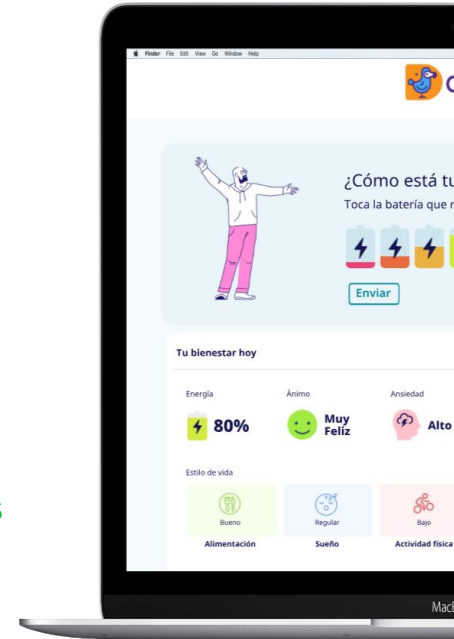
Finder File Edit View Go Window Help

C

¿Cómo está tu

Toca la batería que m

Enviar

Tu bienestar hoy

Energía

80%

Ánimo

Muy Feliz

Ansiedad

Alto

Estilo de vida

Bueno

Alimentación

Regular

Sueño

Bajo

Actividad física

MacB